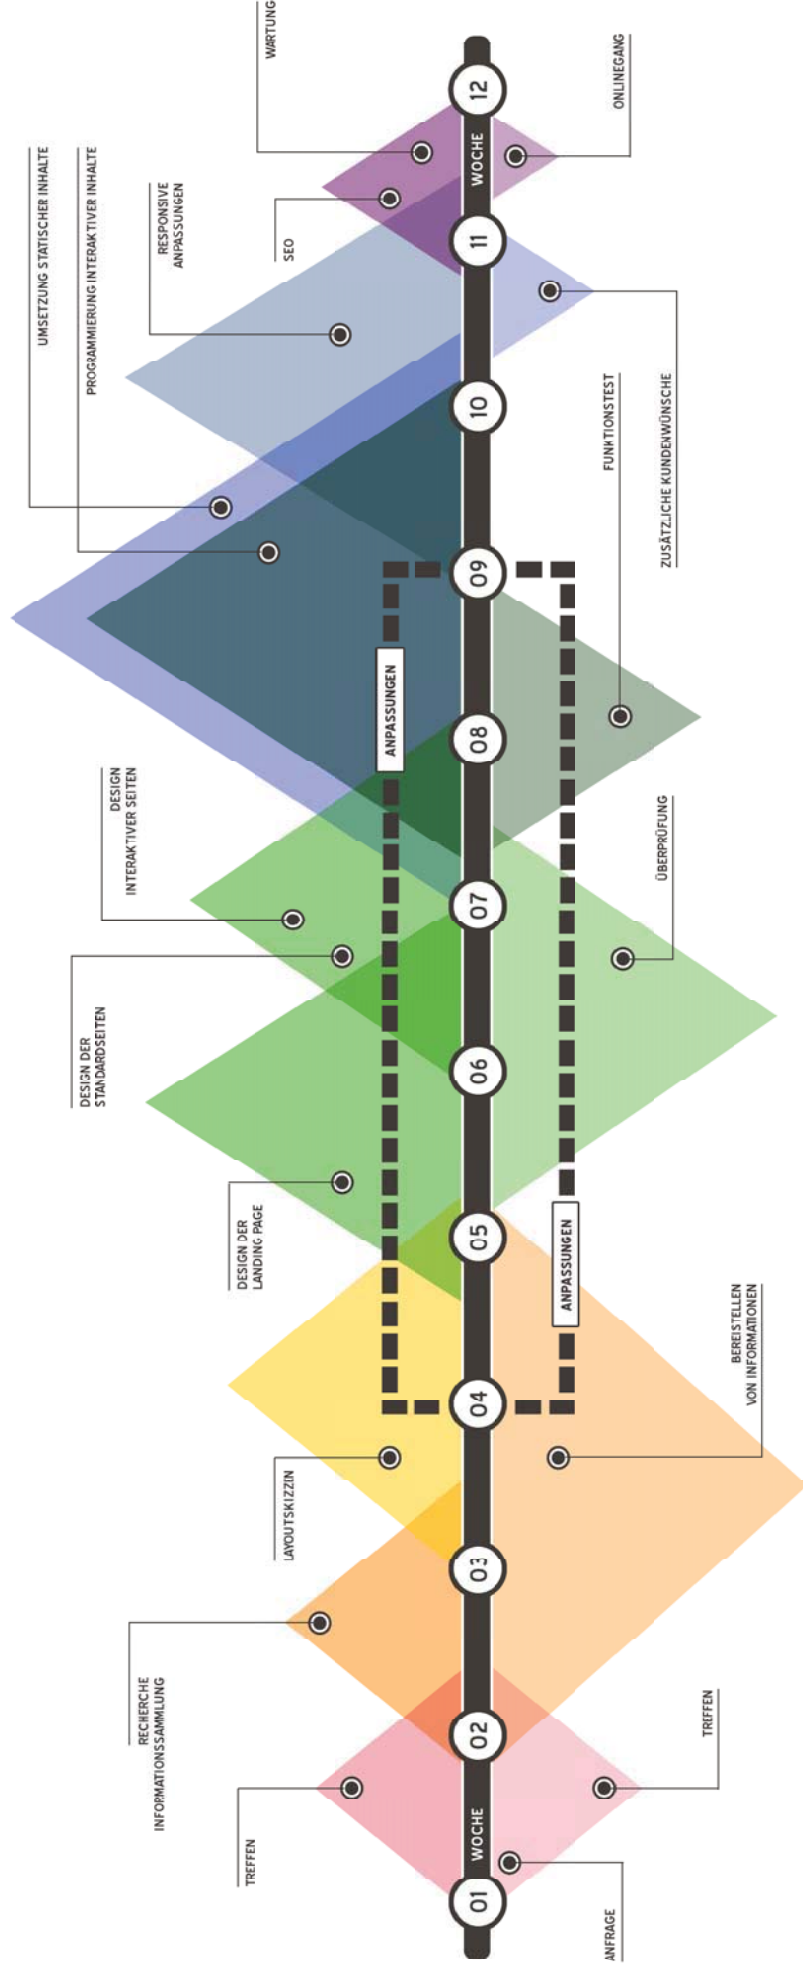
01
WOCHE
02
03
04
05
06
07
08
09
10
11
WOCHE
12

TREFFEN
RECHERCHE INFORMATIONSSAMMLUNG
LAYOUTSKIZZIN
DESIGN DER LANDING PAGE
DESIGN DER STANDARDSEITEN
DESIGN INTERAKTIVER SEITEN
UMSETZUNG STATISCHER INHALTE
PROGRAMMIERUNG INTERAKTIVER INHALTE
RESPONSIVE ANPASSUNGEN
SEO
WARTUNG

ANFRAGE
TREFFEN
BEREITSTELLEN VON INFORMATIONEN
ANPASSUNGEN
ÜBERPRÜFUNG
ANPASSUNGEN
FUNKTIONSTEST
ZUSÄTZLICHE KUNDENWÜNSCHE
ONLINEGANG